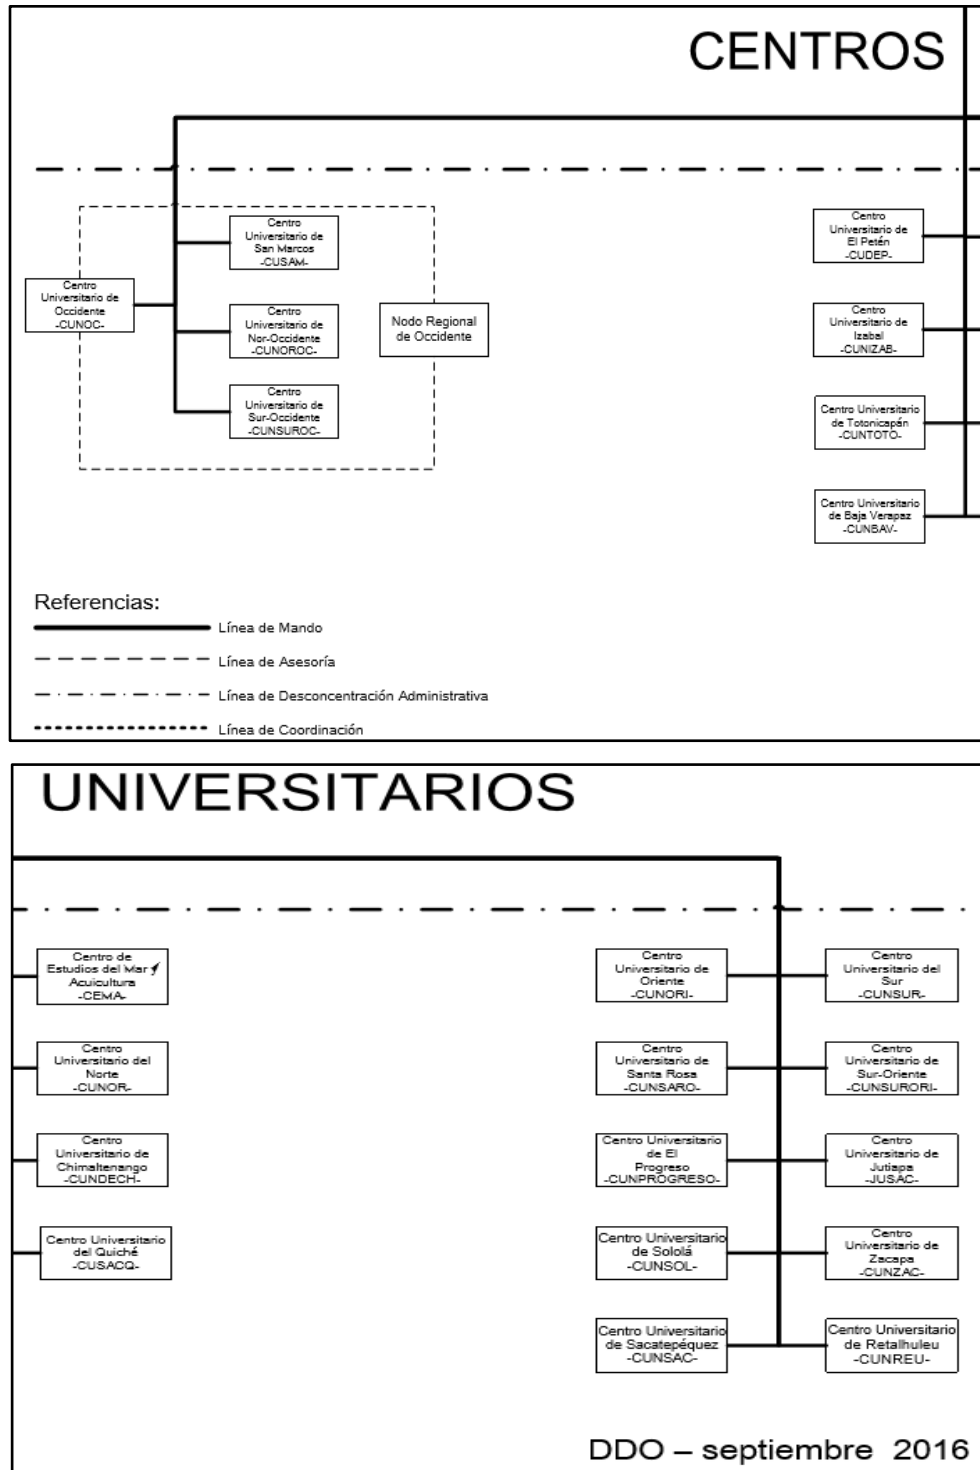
CENTROS

Centro Universitario de Occidente -CUNOC-

Centro Universitario de San Marcos -CUSAM-

Centro Universitario de Nor-Occidente -CUNOROC-

Centro Universitario de Sur-Occidente -CUNSUROC-

Nodo Regional de Occidente

Centro Universitario de El Petén -CUDEP-

Centro Universitario de Izabal -CUNIZAB-

Centro Universitario de Totonicapán -CUNTOTO-

Centro Universitario de Baja Verapaz -CUNBAV-

Referencias:
Línea de Mando
Línea de Asesoría
Línea de Desconcentración Administrativa
Línea de Coordinación

UNIVERSITARIOS

Centro de Estudios del Mar y Acuicultura -CEMA-

Centro Universitario del Norte -CUNOR-

Centro Universitario de Chimaltenango -CUNDECH-

Centro Universitario del Quiché -CUSACQ-

Centro Universitario de Oriente -CUNORI-

Centro Universitario de Santa Rosa -CUNSARO-

Centro Universitario de El Progreso -CUNPROGRESO-

Centro Universitario de Sololá -CUNSOL-

Centro Universitario de Sacatepéquez -CUNSAC-

Centro Universitario del Sur -CUNSUR-

Centro Universitario de Sur-Oriente -CUNSURORI-

Centro Universitario de Jutiapa -JUSAC-

Centro Universitario de Zacapa -CUNZAC-

Centro Universitario de Retalhuleu -CUNREU-

DDO – septiembre 2016